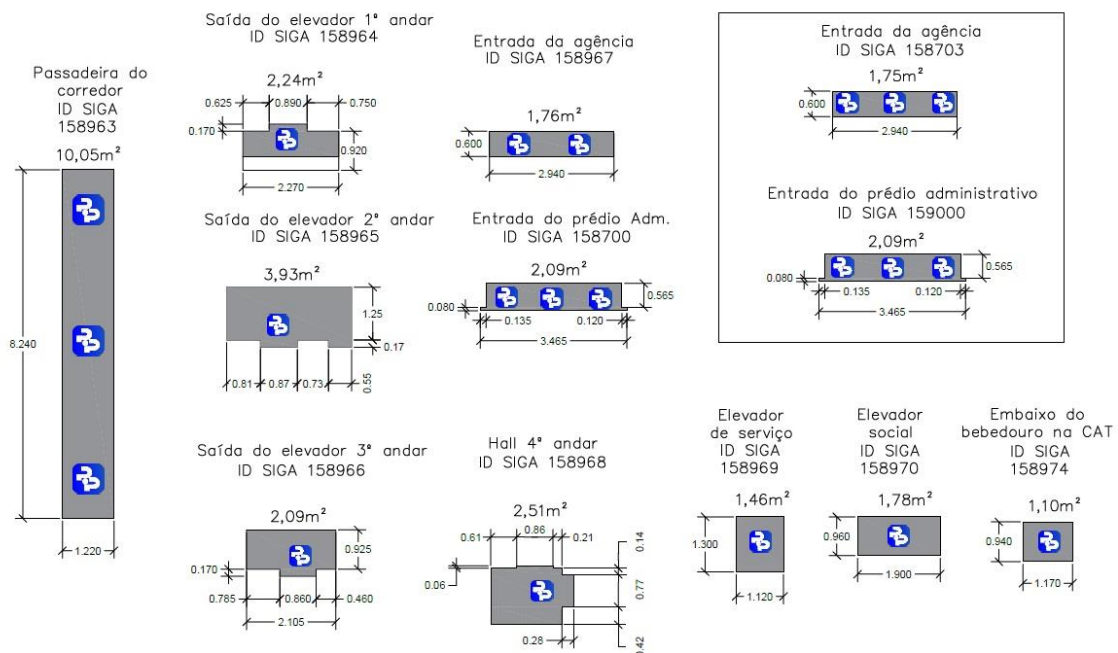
Passadeira do corredor
ID SIGA
158963

10,05m²

8.240

1.220

Saída do elevador 1° andar
ID SIGA 158964

2,24m²

0.625 0.890 0.750

0.170

0.920

2.270

Entrada da agência
ID SIGA 158967

1,76m²

0.600

2.940

Entrada da agência
ID SIGA 158703

1,75m²

0.600

2.940

Entrada do prédio administrativo
ID SIGA 159000

2,09m²

0.080

0.565

0.135 0.120

3.465

Saída do elevador 2° andar
ID SIGA 158965

3,93m²

1.25

0.17

0.81 0.87 0.73

0.55

Entrada do prédio Adm.
ID SIGA 158700

2,09m²

0.080

0.565

0.135 0.120

3.465

Elevador de serviço
ID SIGA
158969

1,46m²

1.300

1.120

Elevador social
ID SIGA
158970

1,78m²

0.960

1.900

Embaixo do bebedouro na CAT
ID SIGA
158974

1,10m²

0.940

1.170

Saída do elevador 3° andar
ID SIGA 158966

2,09m²

0.925

0.170

0.785 0.860 0.460

2.105

Hall 4° andar
ID SIGA 158968

2,51m²

0.61 0.86 0.21

0.14

0.06

0.77

0.28

0.42